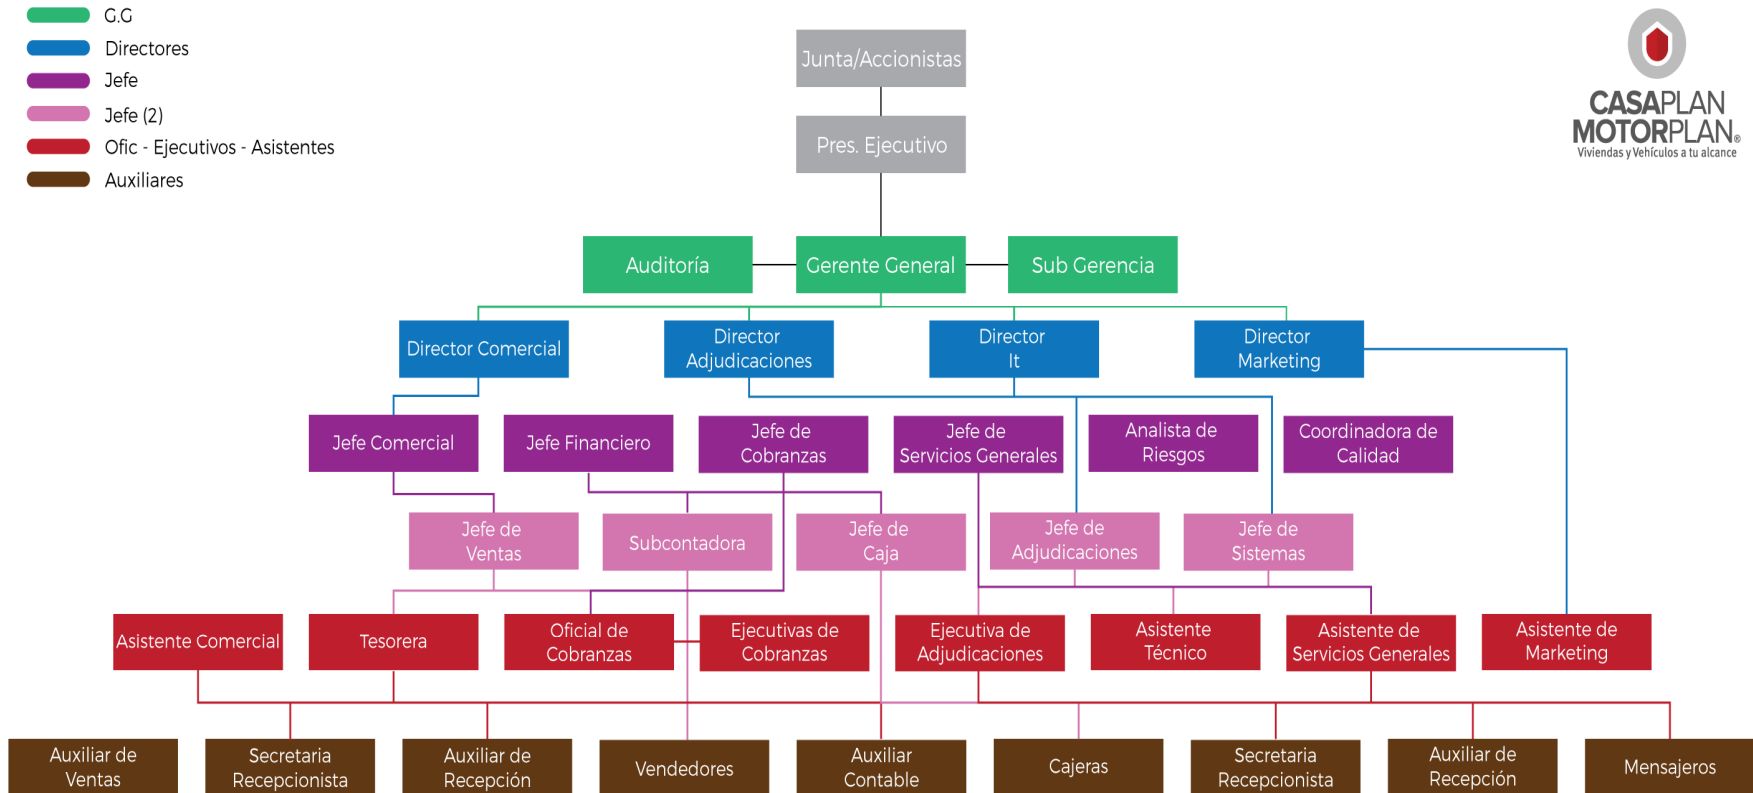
G.G
Directores
Jefe
Jefe (2)
Ofic - Ejecutivos - Asistentes
Auxiliares

CASAPLAN MOTORPLAN®
Viviendas y Vehículos a tu alcance

Junta/Accionistas

Pres. Ejecutivo

Auditoría
Gerente General
Sub Gerencia

Director Comercial
Director Adjudicaciones
Director It
Director Marketing

Jefe Comercial
Jefe Financiero
Jefe de Cobranzas
Jefe de Servicios Generales
Analista de Riesgos
Coordinadora de Calidad

Jefe de Ventas
Subcontadora
Jefe de Caja
Jefe de Adjudicaciones
Jefe de Sistemas

Asistente Comercial
Tesorera
Oficial de Cobranzas
Ejecutivas de Cobranzas
Ejecutiva de Adjudicaciones
Asistente Técnico
Asistente de Servicios Generales
Asistente de Marketing

Auxiliar de Ventas
Secretaria Recepcionista
Auxiliar de Recepción
Vendedores
Auxiliar Contable
Cajeras
Secretaria Recepcionista
Auxiliar de Recepción
Mensajeros